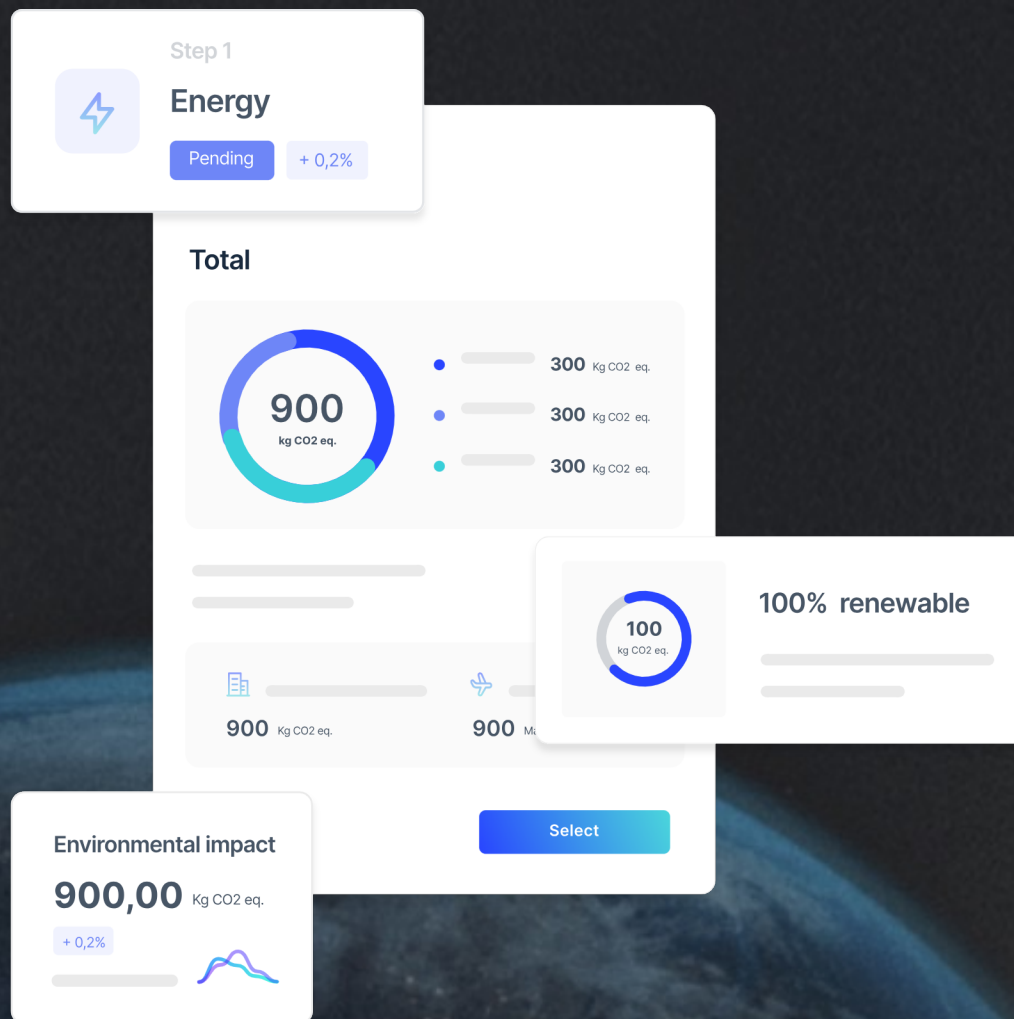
Step 1

Energy

Pending

+ 0,2%

Total

900
kg CO2 eq.

300 Kg CO2 eq.

300 Kg CO2 eq.

300 Kg CO2 eq.

900 Kg CO2 eq.

900 Ma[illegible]

100
kg CO2 eq.

100% renewable

Select

Environmental impact

900,00 Kg CO2 eq.

+ 0,2%